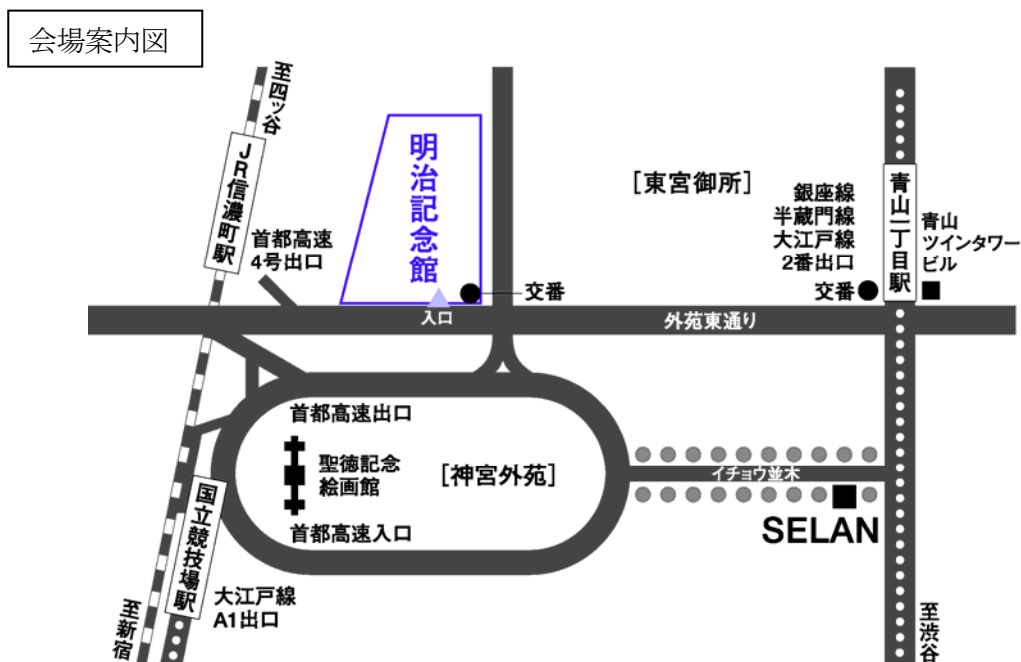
会場案内図

至四ッ谷

JR信濃町駅

明治記念館

[東宮御所]

青山一丁目駅

銀座線
半蔵門線
大江戸線
2番出口

青山
ツインタワー
ビル

首都高速
4号出口

交番

交番

入口

外苑東通り

首都高速出口

聖徳記念
絵画館

[神宮外苑]

イチョウ並木

SELAN

首都高速入口

国立競技場駅

大江戸線
A1出口

至新宿

至渋谷